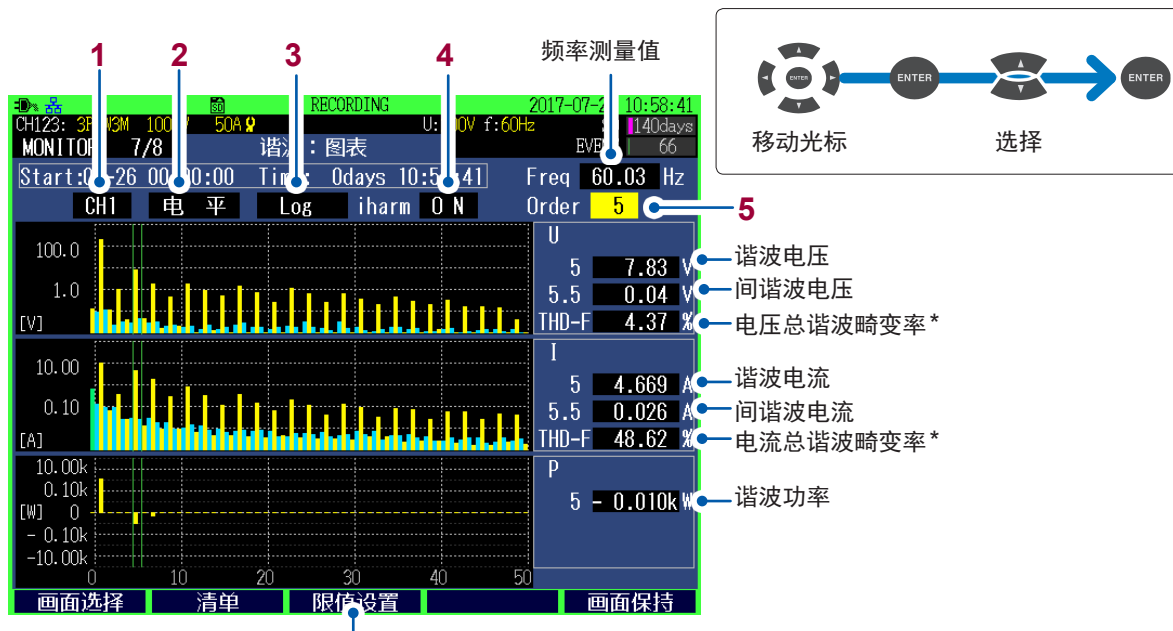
1 2 3 4

频率测量值

ENTER ENTER ENTER

移动光标 选择

RECORDING 2017-07-2 10:58:41

CH123: 3P 3W3M 100V 50A U: 00V f:60Hz 140days

MONITOR 7/8 谐波：图表 EVE 66

Start:0 -26 00: 0:00 Tim 0days 10:5 41

CH1 电 平 Log iharm ON

Freq 60.03 Hz

Order 5

5

U

100.0

1.0

[V]

5 7.83 V

5.5 0.04 V

THD-F 4.37 %

谐波电压

间谐波电压

电压总谐波畸变率*

I

10.00

0.10

[A]

5 4.669 A

5.5 0.026 A

THD-F 48.62 %

谐波电流

间谐波电流

电流总谐波畸变率*

P

10.00k

0.10k

[W] 0

- 0.10k

-10.00k

5 - 0.010k W

谐波功率

0 10 20 30 40 50

画面选择 清单 限值设置 画面保持